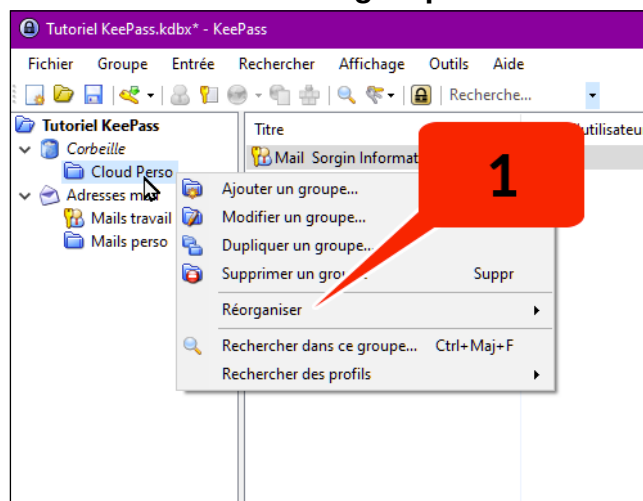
Tutoriel KeePass.kdbx* - KeePass

Fichier Groupe Entrée Rechercher Affichage Outils Aide

Recherche...

Tutoriel KeePass
Corbeille
Cloud Perso
Adresses ma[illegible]
Mails travail
Mails perso

Titre
Utilisateu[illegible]
Mail Sorgin Informat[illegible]

1

Ajouter un groupe...
Modifier un groupe...
Dupliquer un groupe...
Supprimer un gro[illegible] Suppr
Réorganiser
Rechercher dans ce groupe... Ctrl+Maj+F
Rechercher des profils